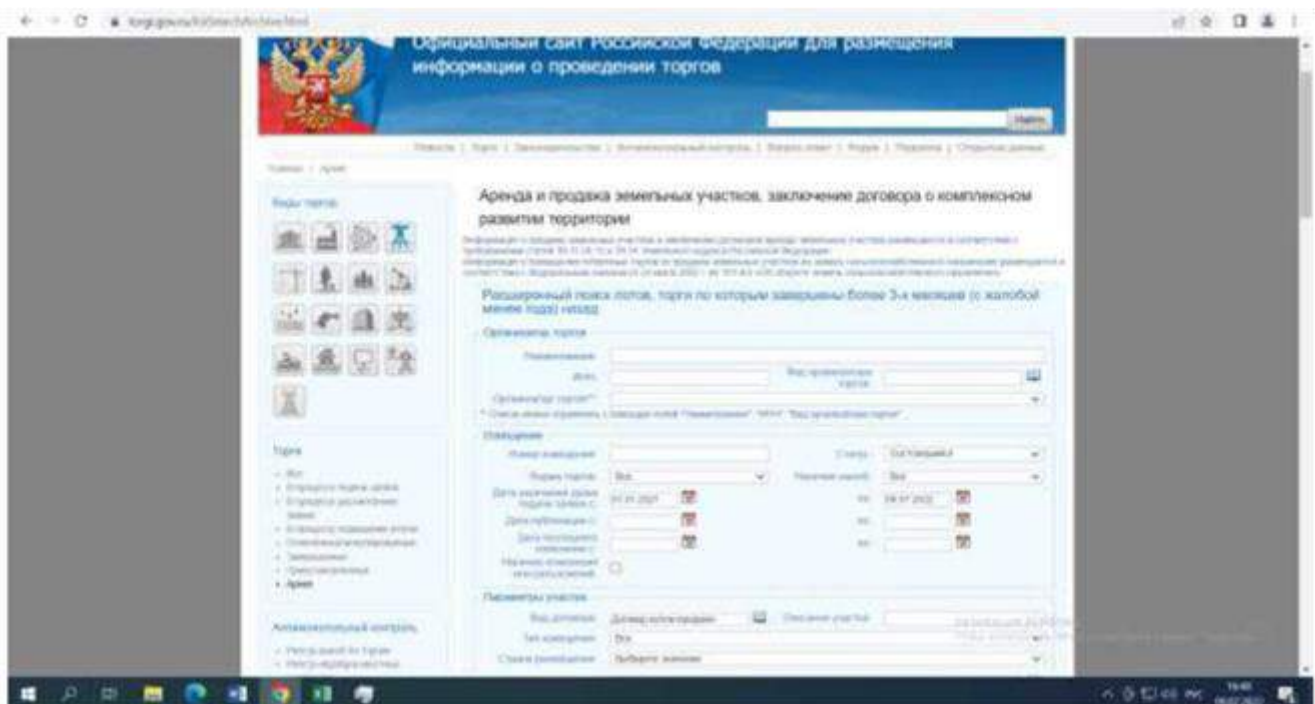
Официальный сайт Российской Федерации для размещения информации о проведении торгов

Найти

Новости | Торги | Законодательство | Антимонопольный контроль | Вопрос-ответ | Форум | Подписка | Открытые данные

Главная / Архив

Виды торгов

Аренда и продажа земельных участков, заключение договора о комплексном развитии территории

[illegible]

Расширенный поиск лотов, торги по которым завершены более 3-х месяцев (с жалобой менее года) назад

Организатор торгов

Наименование

ИНН

Вид организатора торгов

Организатор торгов*

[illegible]

Извещение

Номер извещения

Статус

Форма торгов

Все

Начальная цена

Все

Дата окончания приема заявок с

01.01.2021

по

09.07.2022

Дата публикации с

по

Дата последнего изменения с

по

Наличие извещений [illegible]

Торги

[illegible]

Архив

Антимонопольный контроль

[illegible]

Параметры участка

Вид договора

Договор купли-продажи

Описание участка

Тип имущества

Все

Страна размещения

Выберите значение